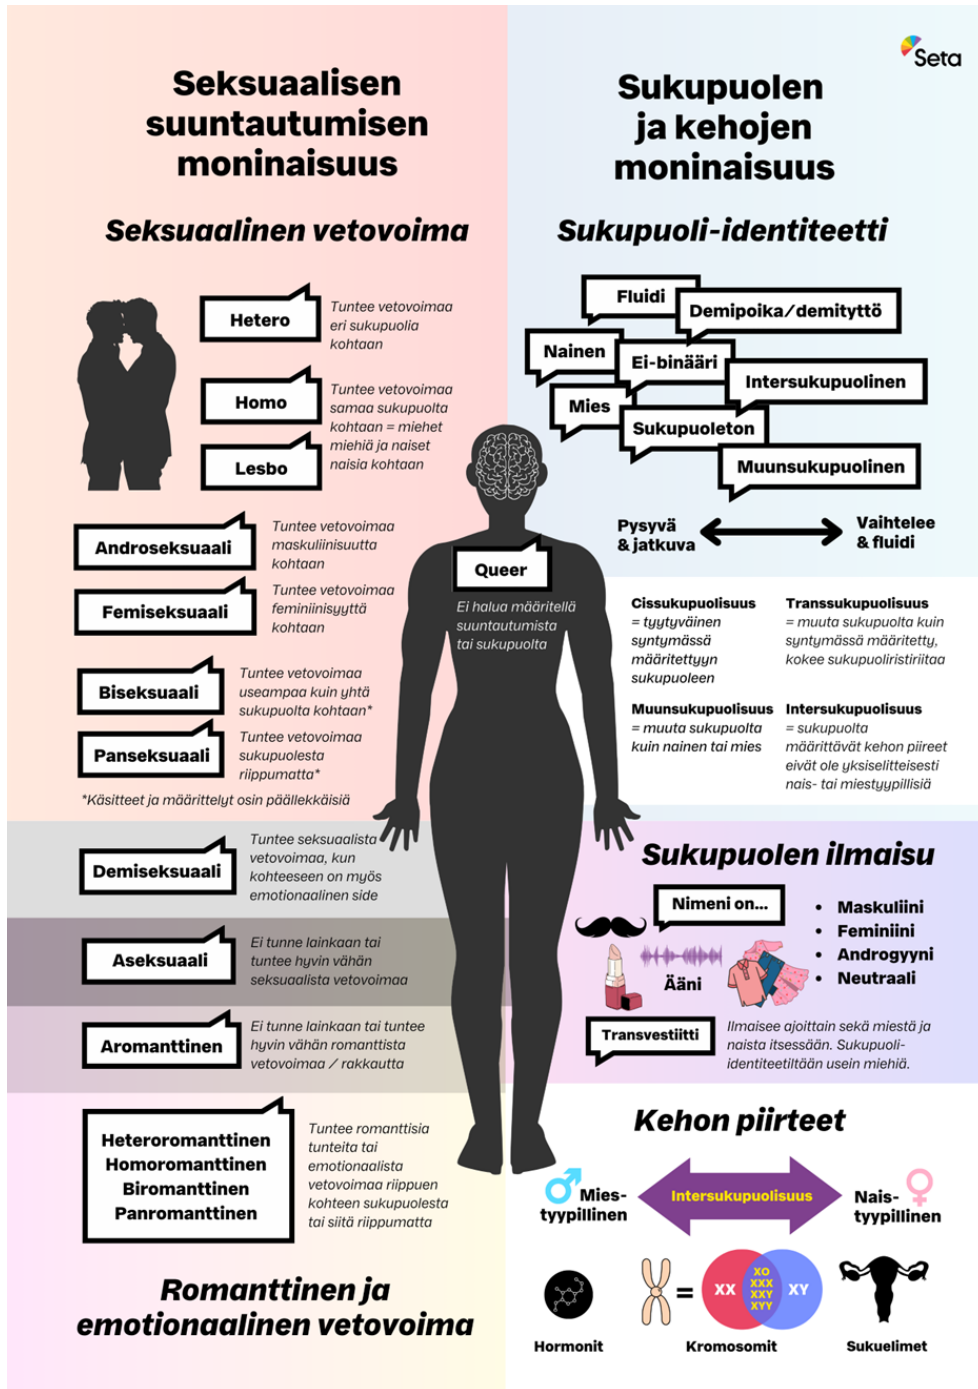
Seta

Seksuaalisen suuntautumisen moninaisuus

Seksuaalinen vetovoima

Hetero
Tuntee vetovoimaa eri sukupuolia kohtaan

Homo
Lesbo
Tuntee vetovoimaa samaa sukupuolta kohtaan = miehet miehiä ja naiset naisia kohtaan

Androseksuaali
Tuntee vetovoimaa maskuliinisuutta kohtaan

Femiseksuaali
Tuntee vetovoimaa feminiinisyyttä kohtaan

Biseksuaali
Tuntee vetovoimaa useampaa kuin yhtä sukupuolta kohtaan*

Panseksuaali
Tuntee vetovoimaa sukupuolesta riippumatta*

*Käsitteet ja määrittelyt osin päällekkäisiä

Queer
Ei halua määritellä suuntautumista tai sukupuolta

Demiseksuaali
Tuntee seksuaalista vetovoimaa, kun kohteeseen on myös emotionaalinen side

Aseksuaali
Ei tunne lainkaan tai tuntee hyvin vähän seksuaalista vetovoimaa

Aromanttinen
Ei tunne lainkaan tai tuntee hyvin vähän romanttista vetovoimaa / rakkautta

Heteroromanttinen
Homoromanttinen
Biromanttinen
Panromanttinen
Tuntee romanttisia tunteita tai emotionaalista vetovoimaa riippuen kohteen sukupuolesta tai siitä riippumatta

Romanttinen ja emotionaalinen vetovoima

Sukupuolen ja kehojen moninaisuus

Sukupuoli-identiteetti

Fluidi
Demipoika/demityttö
Nainen
Ei-binääri
Intersukupuolinen
Mies
Sukupuoleton
Muunsukupuolinen

Pysyvä & jatkuva
Vaihtelee & fluidi

Cissukupuolisuus
= tyytyväinen syntymässä määritettyyn sukupuoleen

Transsukupuolisuus
= muuta sukupuolta kuin syntymässä määritetty, kokee sukupuoliristiriitaa

Muunsukupuolisuus
= muuta sukupuolta kuin nainen tai mies

Intersukupuolisuus
= sukupuolta määrittävät kehon piirteet eivät ole yksiselitteisesti nais- tai miestyypillisiä

Sukupuolen ilmaisu

Nimeni on...
Ääni
• Maskuliini
• Feminiini
• Androgyyni
• Neutraali

Transvestiitti
Ilmaisee ajoittain sekä miestä ja naista itsessään. Sukupuoli-identiteetiltään usein miehiä.

Kehon piirteet

Mies-tyypillinen
Intersukupuolisuus
Nais-tyypillinen

XX
XO
XXX
XXY
XYY
XY

Hormonit
Kromosomit
Sukuelimet